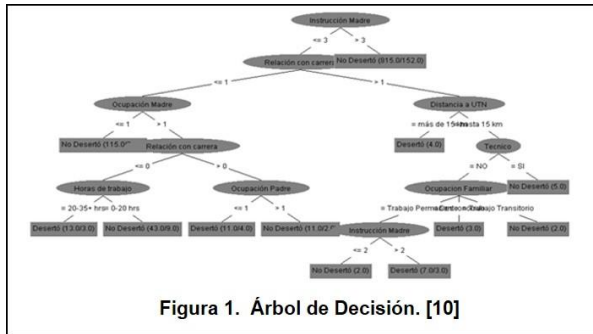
Instrucción Madre

<= 3

> 3

Relación con carrera

No Desertó (815.0/152.0)

<= 1

> 1

Ocupación Madre

Distancia a UTN

<= 1

> 1

= más de 15 km

= hasta 15 km

No Desertó (115.0/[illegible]

Relación con carrera

Desertó (4.0)

Tecnico

<= 0

> 0

= NO

= SI

Horas de trabajo

Ocupación Padre

Ocupacion Familiar

No Desertó (5.0)

= 20-35+ hrs

= 0-20 hrs

<= 1

> 1

= Trabajo Permanente

= Desocupado

= Trabajo Transitorio

Desertó (13.0/3.0)

No Desertó (43.0/9.0)

Desertó (11.0/4.0)

No Desertó (11.0/2.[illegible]

Instrucción Madre

Desertó (3.0)

No Desertó (2.0)

<= 2

> 2

No Desertó (2.0)

Desertó (7.0/3.0)

Figura 1. Árbol de Decisión. [10]